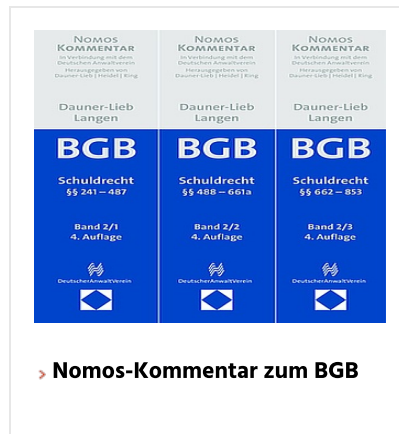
NOMOS KOMMENTAR
In Verbindung mit dem Deutschen Anwaltverein
Herausgegeben von Dauner-Lieb | Heidel | Ring

Dauner-Lieb Langen

BGB

Schuldrecht
§§ 241 – 487

Band 2/1
4. Auflage

DeutscherAnwaltVerein

NOMOS KOMMENTAR
In Verbindung mit dem Deutschen Anwaltverein
Herausgegeben von Dauner-Lieb | Heidel | Ring

Dauner-Lieb Langen

BGB

Schuldrecht
§§ 488 – 661a

Band 2/2
4. Auflage

DeutscherAnwaltVerein

NOMOS KOMMENTAR
In Verbindung mit dem Deutschen Anwaltverein
Herausgegeben von Dauner-Lieb | Heidel | Ring

Dauner-Lieb Langen

BGB

Schuldrecht
§§ 662 – 853

Band 2/3
4. Auflage

DeutscherAnwaltVerein

Nomos-Kommentar zum BGB